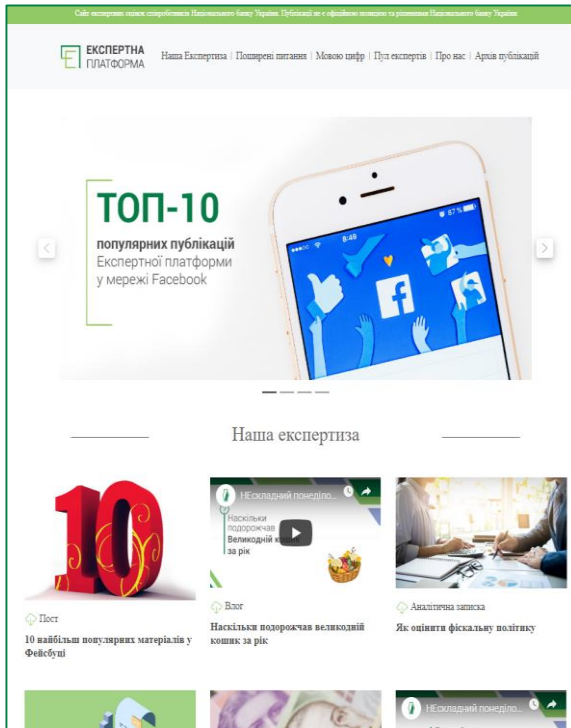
Сайт експертних оцінок співробітників Національного банку України. Публікації не є офіційною позицією та рішеннями Національного банку України

ЕКСПЕРТНА ПЛАТФОРМА

Наша Експертиза | Поширені питання | Мовою цифр | Пул експертів | Про нас | Архів публікацій

ТОП-10
популярних публікацій Експертної платформи у мережі Facebook

8:49
87 %

Наша експертиза

10

Пост
10 найбільш популярних матеріалів у Фейсбуці

НЕскладний понеділо...
Наскільки подорожчав Великодній кошик за рік

Влог
Наскільки подорожчав великодній кошик за рік

Аналітична записка
Як оцінити фіскальну політику

НЕскладний понеділо...